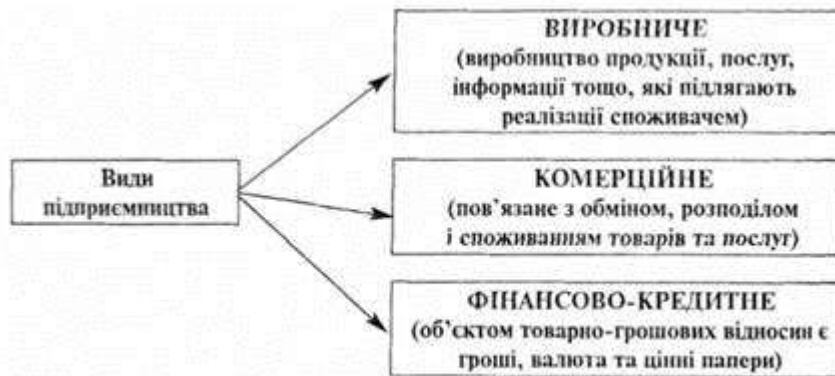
Види підприємництва

ВИРОБНИЧЕ
(виробництво продукції, послуг, інформації тощо, які підлягають реалізації споживачем)

КОМЕРЦІЙНЕ
(пов'язане з обміном, розподілом і споживанням товарів та послуг)

ФІНАНСОВО-КРЕДИТНЕ
(об'єктом товарно-грошових відносин є гроші, валюта та цінні папери)